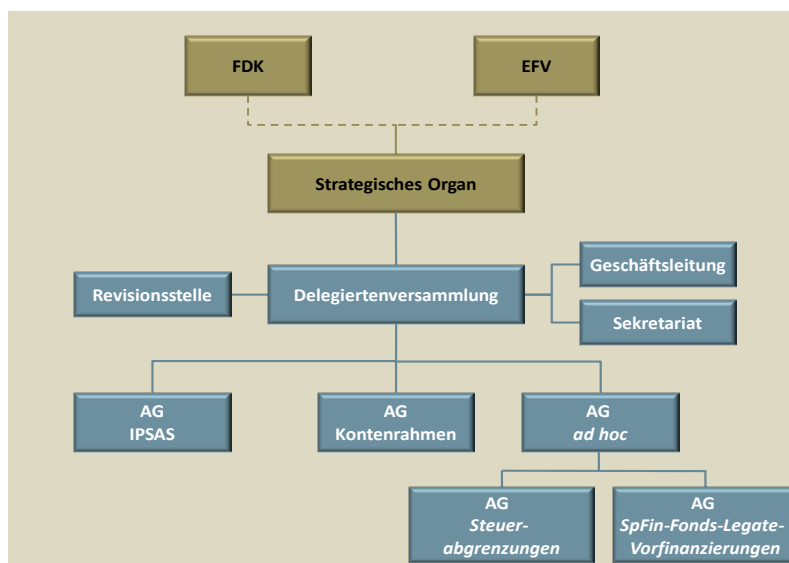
FDK

EFV

Strategisches Organ

Revisionsstelle

Delegiertenversammlung

Geschäftsleitung

Sekretariat

AG
IPSAS

AG
Kontenrahmen

AG
*ad hoc*

AG
*Steuerabgrenzungen*

AG
*SpFin-Fonds-Legate-Vorfinanzierungen*